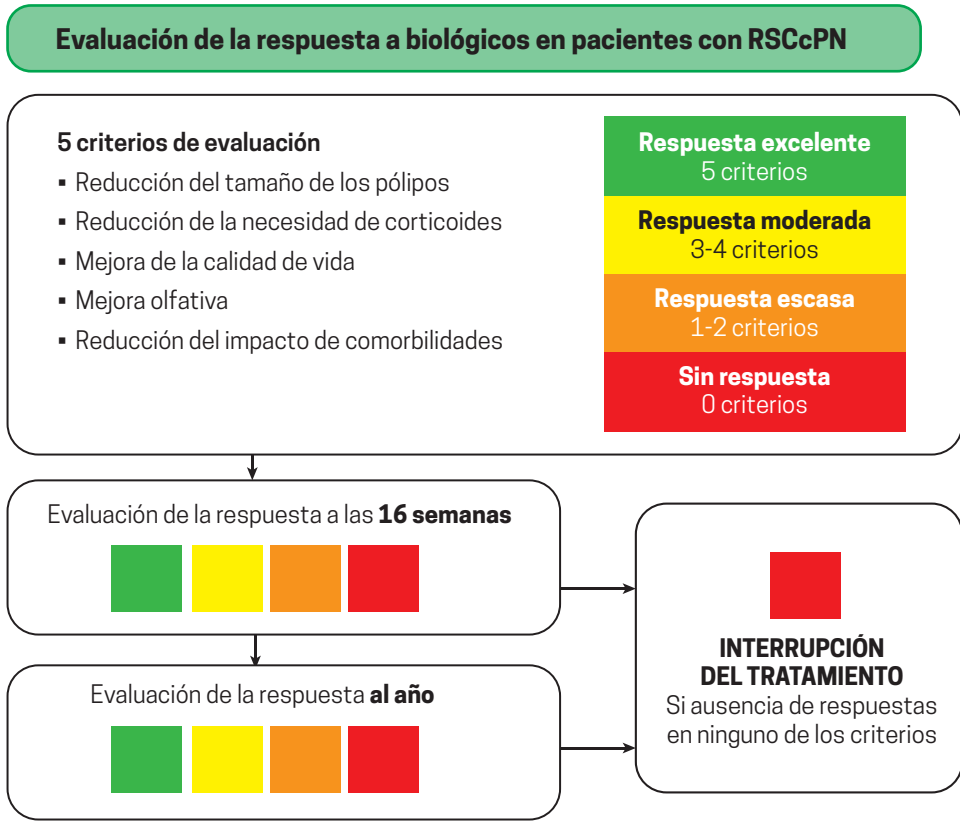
Evaluación de la respuesta a biológicos en pacientes con RSCcPN

5 criterios de evaluación
▪ Reducción del tamaño de los pólipos
▪ Reducción de la necesidad de corticoides
▪ Mejora de la calidad de vida
▪ Mejora olfativa
▪ Reducción del impacto de comorbilidades

Respuesta excelente
5 criterios

Respuesta moderada
3-4 criterios

Respuesta escasa
1-2 criterios

Sin respuesta
0 criterios

Evaluación de la respuesta a las 16 semanas

Evaluación de la respuesta al año

INTERRUPCIÓN DEL TRATAMIENTO
Si ausencia de respuestas en ninguno de los criterios